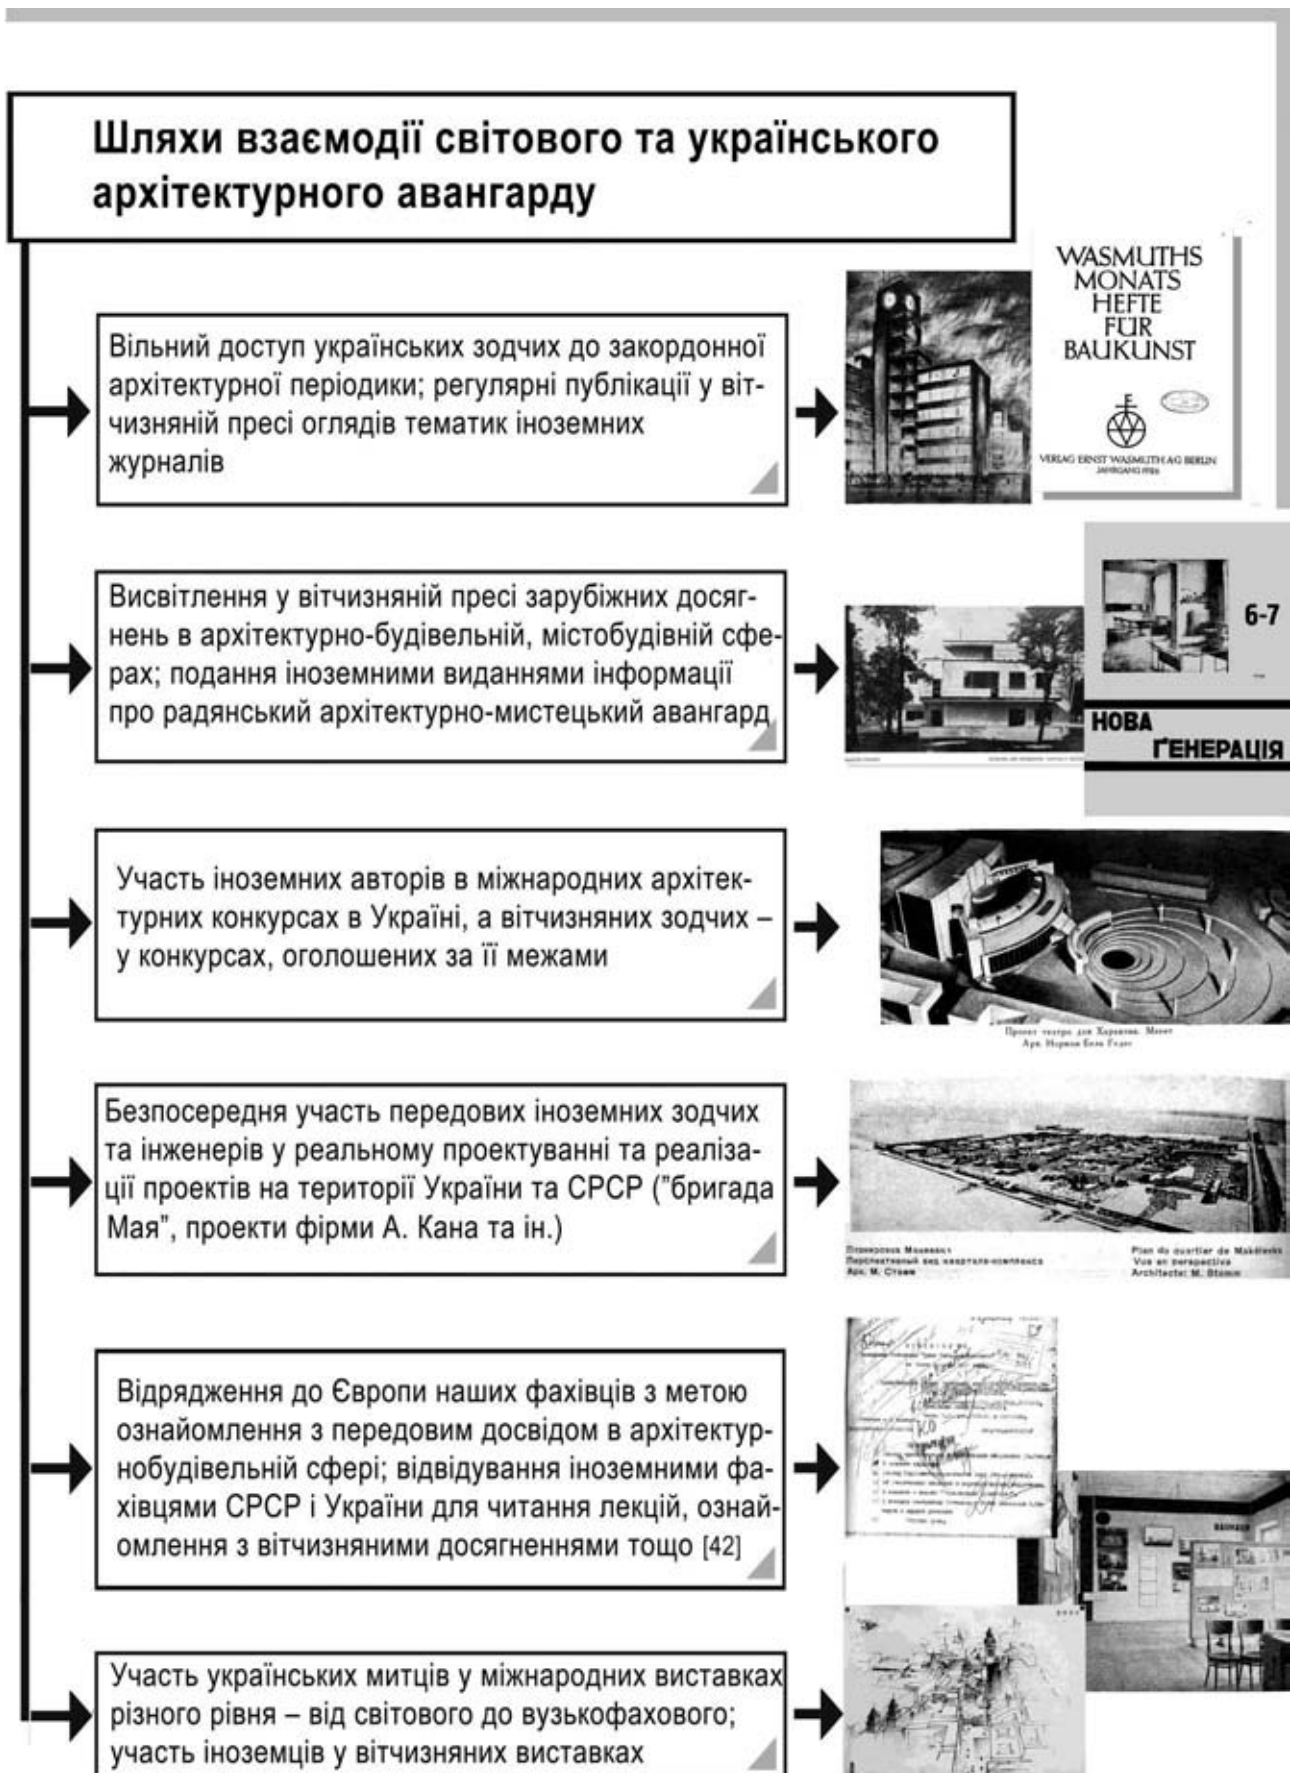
Шляхи взаємодії світового та українського архітектурного авангарду

Вільний доступ українських зодчих до закордонної архітектурної періодики; регулярні публікації у вітчизняній пресі оглядів тематик іноземних журналів

WASMUTHS MONATS HEFTE FÜR BAUKUNST

VERLAG ERNST WASMUTH AG BERLIN
JAHRGANG 1926

Висвітлення у вітчизняній пресі зарубіжних досягнень в архітектурно-будівельній, містобудівній сферах; подання іноземними виданнями інформації про радянський архітектурно-мистецький авангард

6-7

НОВА ҐЕНЕРАЦІЯ

Участь іноземних авторів в міжнародних архітектурних конкурсах в Україні, а вітчизняних зодчих – у конкурсах, оголошених за її межами

Проект театра для Харькова. Макет
Арх. Норман Бел Гедес

Безпосередня участь передових іноземних зодчих та інженерів у реальному проектуванні та реалізації проектів на території України та СРСР ("бригада Мая", проекти фірми А. Кана та ін.)

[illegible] Макеевки
Перспективный вид квартала-комплекса
Арх. М. Стам

Plan du quartier de Makéevka
Vue en perspective
Architecte: M. Stamm

Відрядження до Європи наших фахівців з метою ознайомлення з передовим досвідом в архітектурнобудівельній сфері; відвідування іноземними фахівцями СРСР і України для читання лекцій, ознайомлення з вітчизняними досягненнями тощо [42]

Участь українських митців у міжнародних виставках різного рівня – від світового до вузькофахового; участь іноземців у вітчизняних виставках